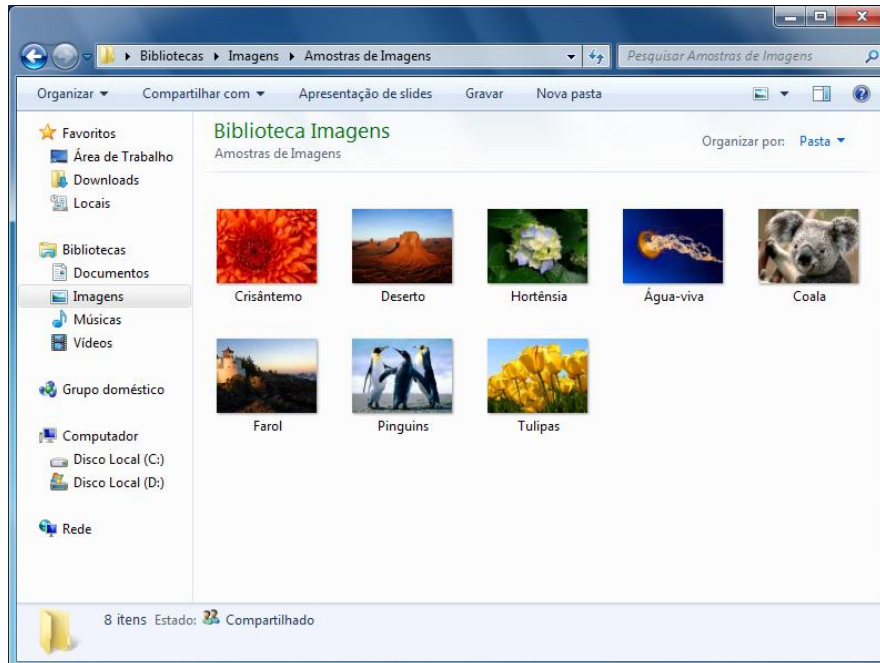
Bibliotecas ▸ Imagens ▸ Amostras de Imagens

Pesquisar Amostras de Imagens

Organizar ▾ Compartilhar com ▾ Apresentação de slides Gravar Nova pasta

Favoritos
Área de Trabalho
Downloads
Locais

Bibliotecas
Documentos
Imagens
Músicas
Vídeos

Grupo doméstico

Computador
Disco Local (C:)
Disco Local (D:)

Rede

Biblioteca Imagens
Amostras de Imagens

Organizar por: Pasta ▾

Crisântemo
Deserto
Hortênsia
Água-viva
Coala
Farol
Pinguins
Tulipas

8 itens Estado: Compartilhado